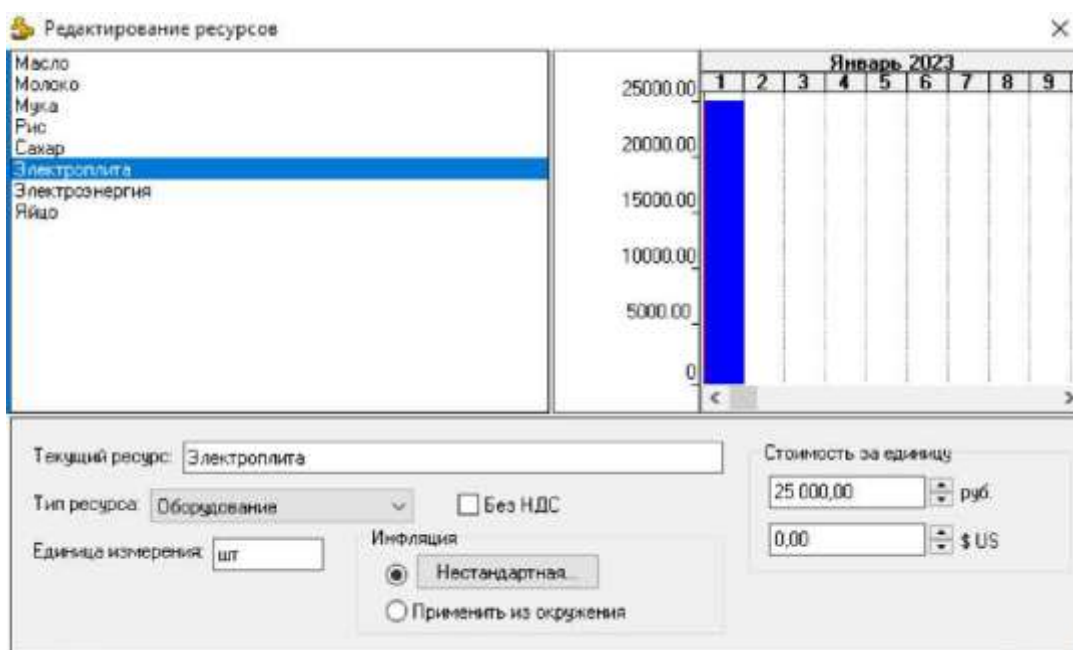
Редактирование ресурсов

Масло
Молоко
Мука
Рис
Сахар
Электроплита
Электроэнергия
Яйцо

Январь 2023
1 2 3 4 5 6 7 8 9

25000.00
20000.00
15000.00
10000.00
5000.00
0

Текущий ресурс: Электроплита
Тип ресурса: Оборудование
Без НДС
Единица измерения: шт
Инфляция
Нестандартная...
Применить из окружения

Стоимость за единицу
25 000,00 руб.
0,00 $ US